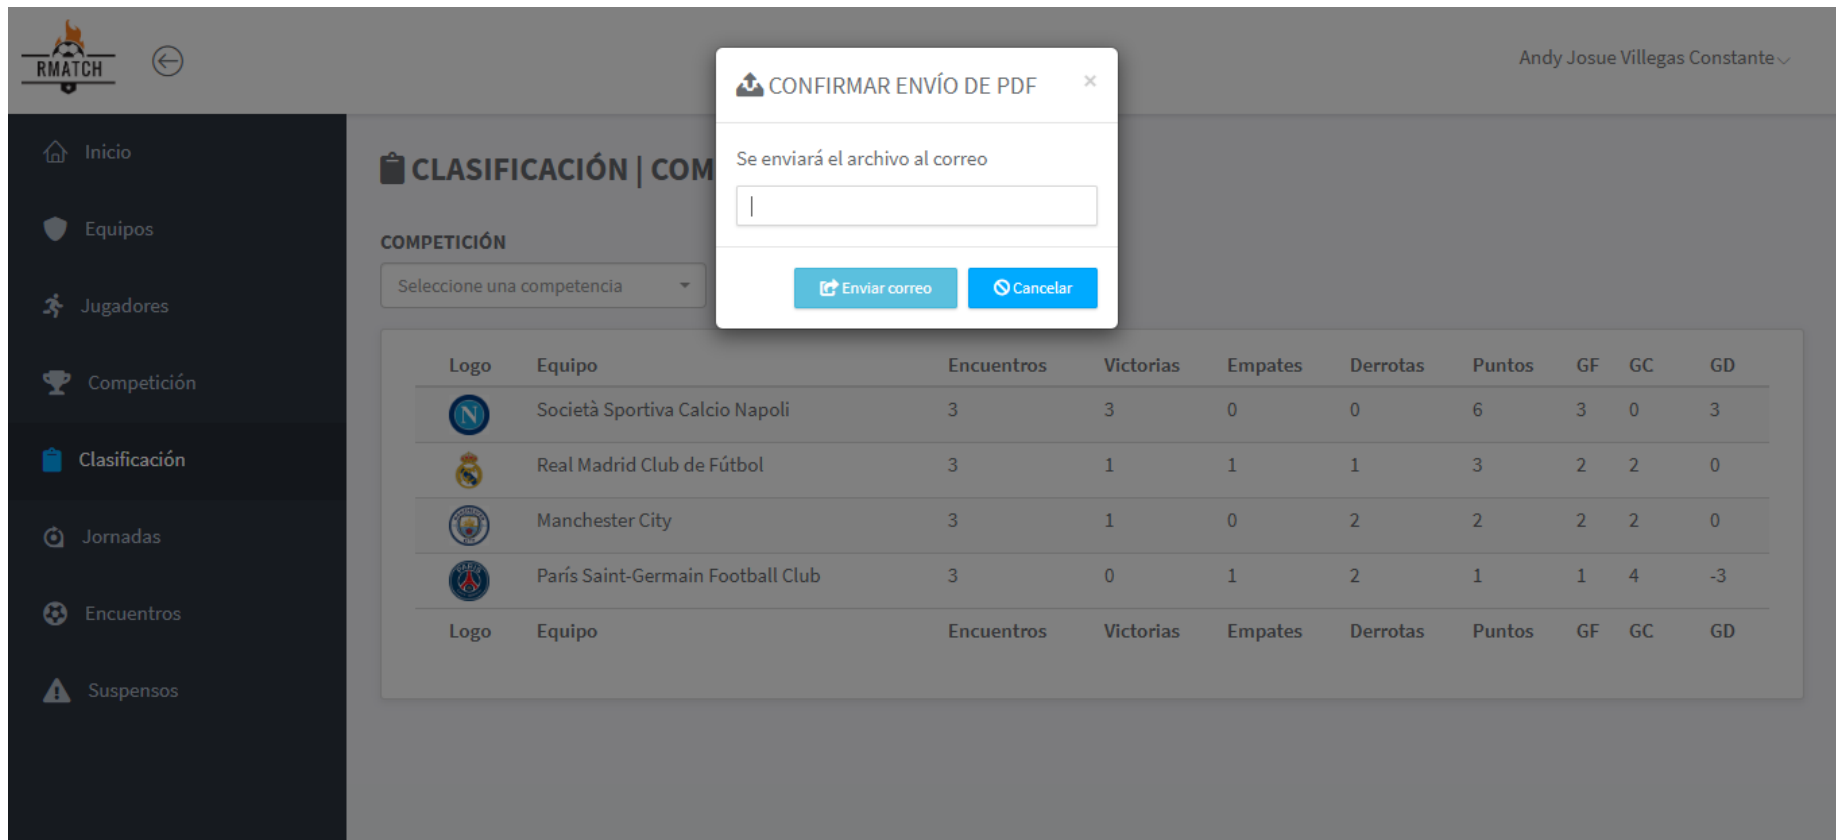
RMATCH

Andy Josue Villegas Constante

Inicio
Equipos
Jugadores
Competición
Clasificación
Jornadas
Encuentros
Suspensos

CLASIFICACIÓN | COM

COMPETICIÓN

Seleccione una competencia

CONFIRMAR ENVÍO DE PDF ×

Se enviará el archivo al correo

Enviar correo Cancelar

| Logo | Equipo | Encuentros | Victorias | Empates | Derrotas | Puntos | GF | GC | GD |
|---|---|---|---|---|---|---|---|---|---|
| N | Società Sportiva Calcio Napoli | 3 | 3 | 0 | 0 | 6 | 3 | 0 | 3 |
| | Real Madrid Club de Fútbol | 3 | 1 | 1 | 1 | 3 | 2 | 2 | 0 |
| | Manchester City | 3 | 1 | 0 | 2 | 2 | 2 | 2 | 0 |
| | París Saint-Germain Football Club | 3 | 0 | 1 | 2 | 1 | 1 | 4 | -3 |
| Logo | Equipo | Encuentros | Victorias | Empates | Derrotas | Puntos | GF | GC | GD |